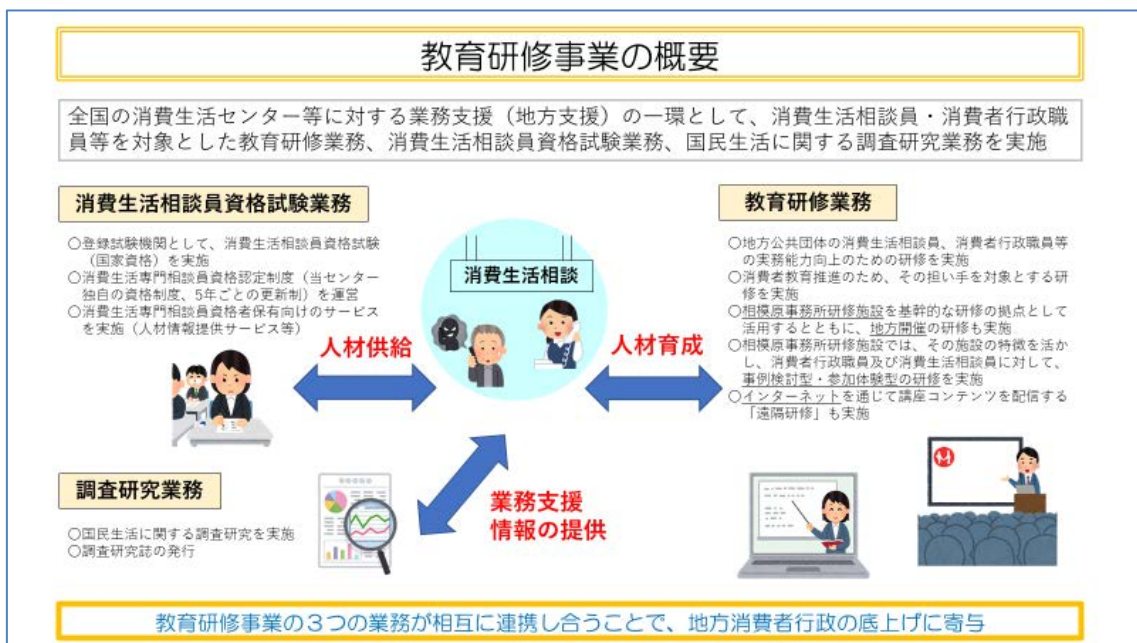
教育研修事業の概要

全国の消費生活センター等に対する業務支援（地方支援）の一環として、消費生活相談員・消費者行政職員等を対象とした教育研修業務、消費生活相談員資格試験業務、国民生活に関する調査研究業務を実施

消費生活相談員資格試験業務

○登録試験機関として、消費生活相談員資格試験（国家資格）を実施
○消費生活専門相談員資格認定制度（当センター独自の資格制度、5年ごとの更新制）を運営
○消費生活専門相談員資格者保有向けのサービスを実施（人材情報提供サービス等）

消費生活相談

人材供給

人材育成

教育研修業務

○地方公共団体の消費生活相談員、消費者行政職員等の実務能力向上のための研修を実施
○消費者教育推進のため、その担い手を対象とする研修を実施
○相模原事務所研修施設を基幹的な研修の拠点として活用するとともに、地方開催の研修も実施
○相模原事務所研修施設では、その施設の特徴を活かし、消費者行政職員及び消費生活相談員に対して、事例検討型・参加体験型の研修を実施
○インターネットを通じて講座コンテンツを配信する「遠隔研修」も実施

調査研究業務

○国民生活に関する調査研究を実施
○調査研究誌の発行

業務支援
情報の提供

教育研修事業の３つの業務が相互に連携し合うことで、地方消費者行政の底上げに寄与